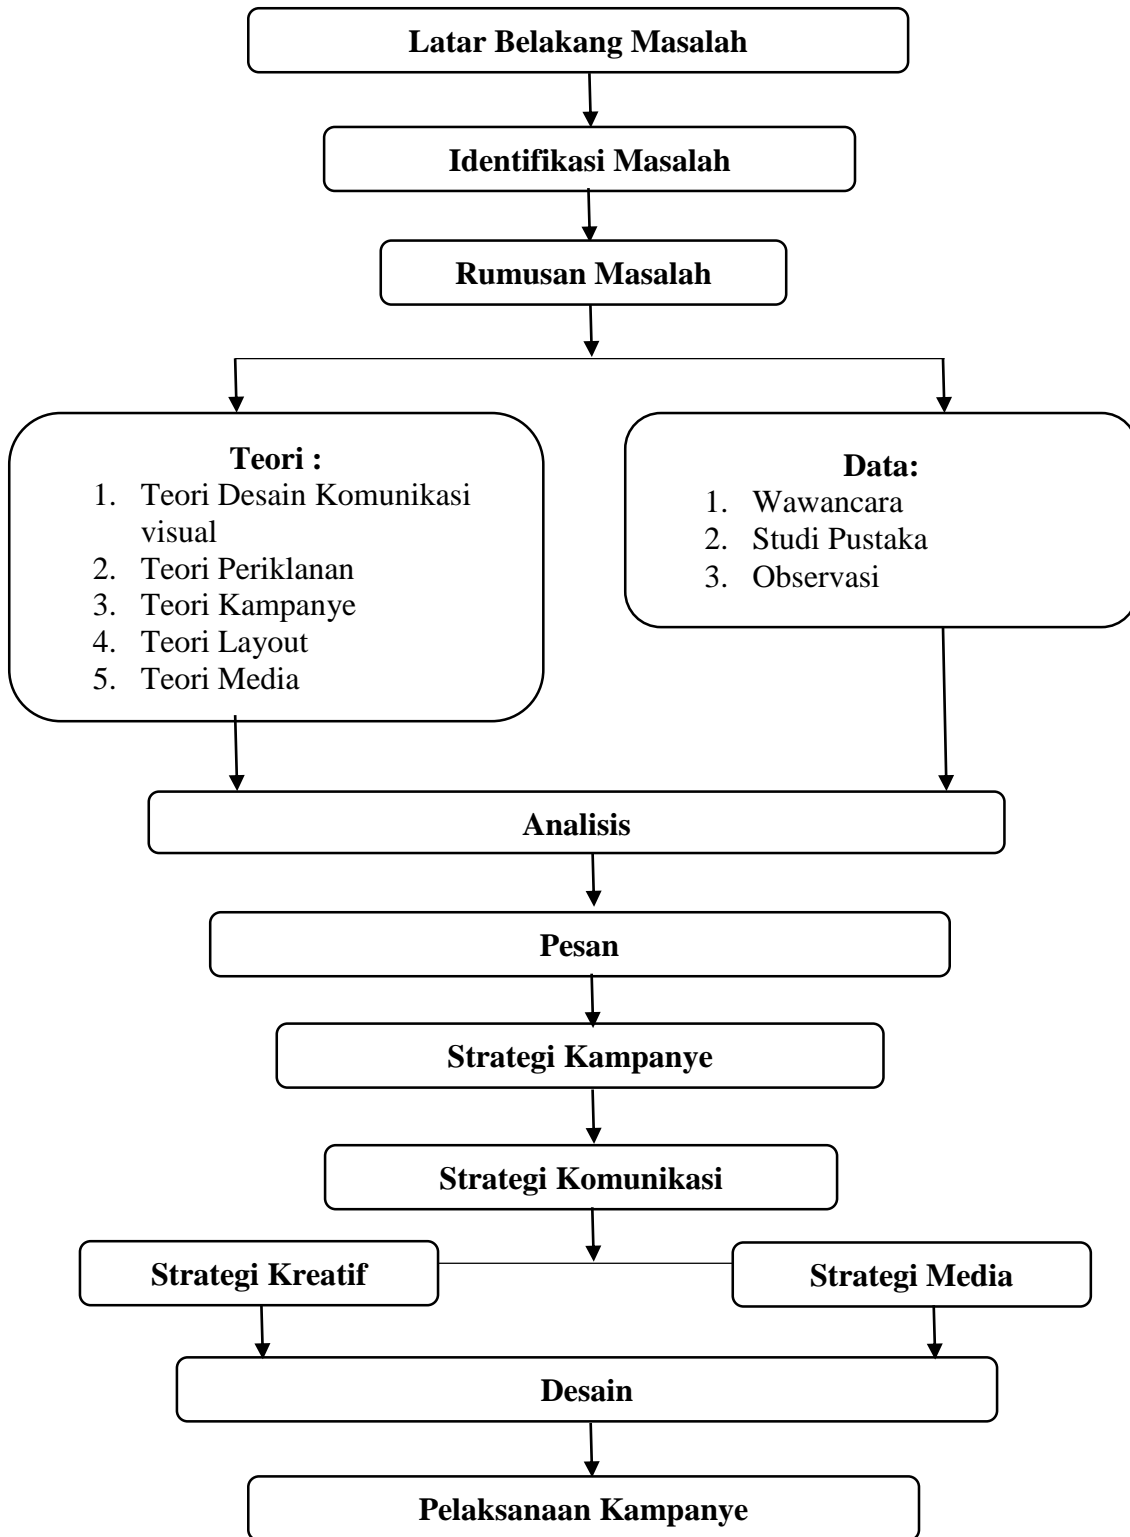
Latar Belakang Masalah

Identifikasi Masalah

Rumusan Masalah

Teori :
1. Teori Desain Komunikasi visual
2. Teori Periklanan
3. Teori Kampanye
4. Teori Layout
5. Teori Media

Data:
1. Wawancara
2. Studi Pustaka
3. Observasi

Analisis

Pesan

Strategi Kampanye

Strategi Komunikasi

Strategi Kreatif

Strategi Media

Desain

Pelaksanaan Kampanye